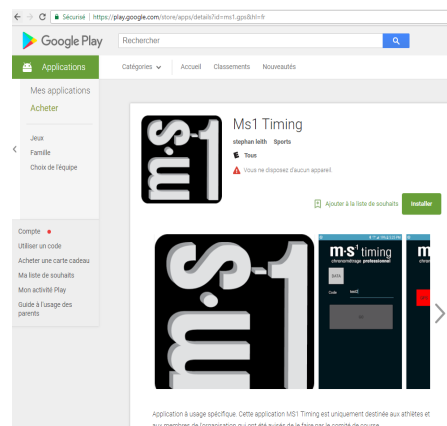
Sécurisé | https://play.google.com/store/apps/details?id=ms1.gps&hl=fr

Google Play

Rechercher

Applications

Catégories

Accueil

Classements

Nouveautés

Mes applications

Acheter

Jeux

Famille

Choix de l'équipe

Compte

Utiliser un code

Acheter une carte cadeau

Ma liste de souhaits

Mon activité Play

Guide à l'usage des parents

m·s·1

Ms1 Timing

stephan leith Sports

Tous

Vous ne disposez d'aucun appareil

Ajouter à la liste de souhaits

Installer

m·s·1

m·s·1 timing

chronométrage professionnel

leith

Code test2

Application à usage spécifique. Cette application MS1 Timing est uniquement destinée aux athlètes et aux membres de l'organisation qui ont été avisés de le faire par le comité de course.